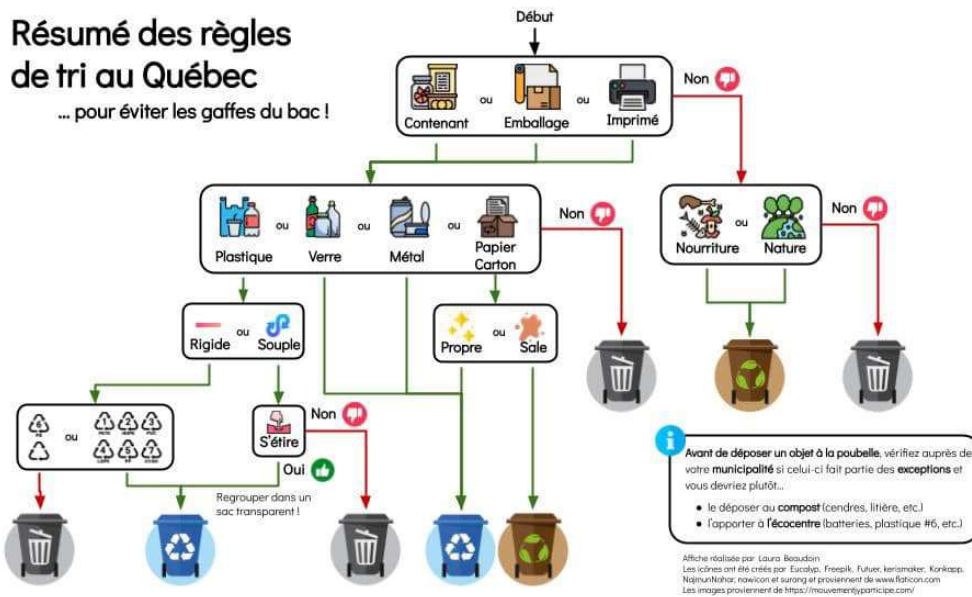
Résumé des règles de tri au Québec

... pour éviter les gaffes du bac !

Début

Contenant ou Emballage ou Imprimé

Non

Plastique ou Verre ou Métal ou Papier Carton

Non

Nourriture ou Nature

Non

Rigide ou Souple

Propre ou Sale

6 ou 1 2 3 4 5 7

S'étire

Non

Oui

Regrouper dans un sac transparent !

Avant de déposer un objet à la poubelle, vérifiez auprès de votre municipalité si celui-ci fait partie des exceptions et vous devriez plutôt...

• le déposer au compost (cendres, litière, etc.)
• l'apporter à l'écocentre (batteries, plastique #6, etc.)

Affiche réalisée par Laura Beaudoin
Les icônes ont été créées par Eucalyp, Freepik, Futuer, kerismaker, Konkapp, NajmunNahar, nawicon et surang et proviennent de www.flaticon.com
Les images proviennent de https://mouvementjeparticipe.com/